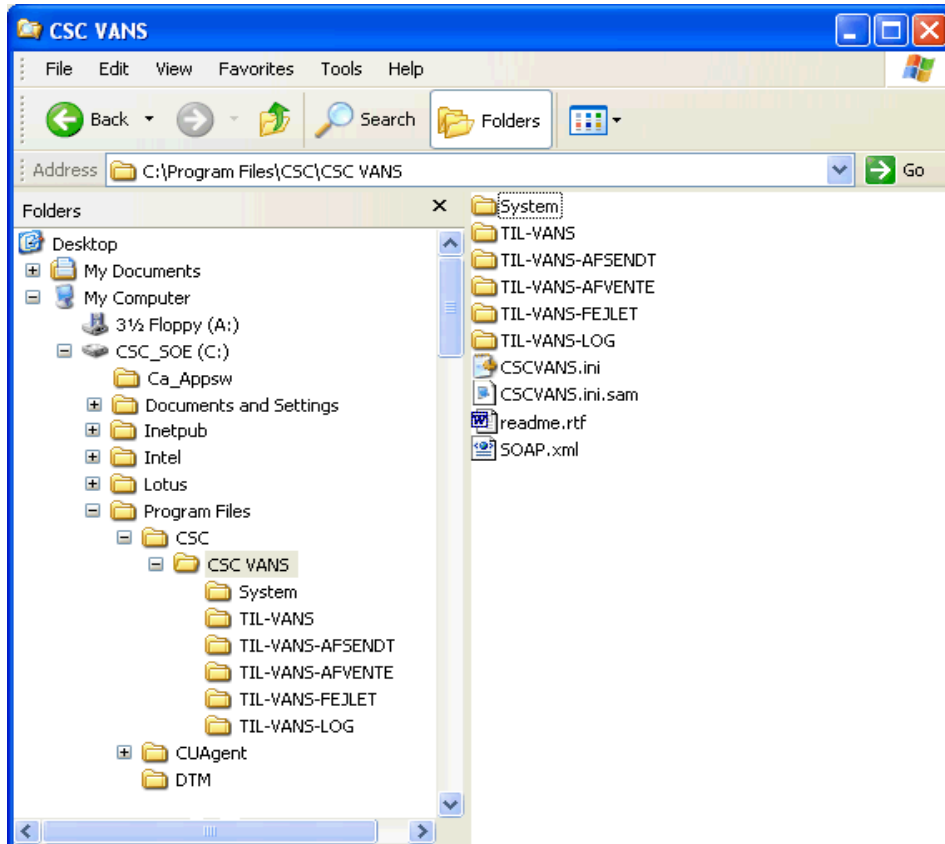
CSC VANS

File Edit View Favorites Tools Help

Back Search Folders

Address C:\Program Files\CSC\CSC VANS Go

Folders

Desktop
My Documents
My Computer
3½ Floppy (A:)
CSC_SOE (C:)
Ca_Appsw
Documents and Settings
Inetpub
Intel
Lotus
Program Files
CSC
CSC VANS
System
TIL-VANS
TIL-VANS-AFSENDT
TIL-VANS-AFVENTE
TIL-VANS-FEJLET
TIL-VANS-LOG
CUAgent
DTM

System
TIL-VANS
TIL-VANS-AFSENDT
TIL-VANS-AFVENTE
TIL-VANS-FEJLET
TIL-VANS-LOG
CSCVANS.ini
CSCVANS.ini.sam
readme.rtf
SOAP.xml